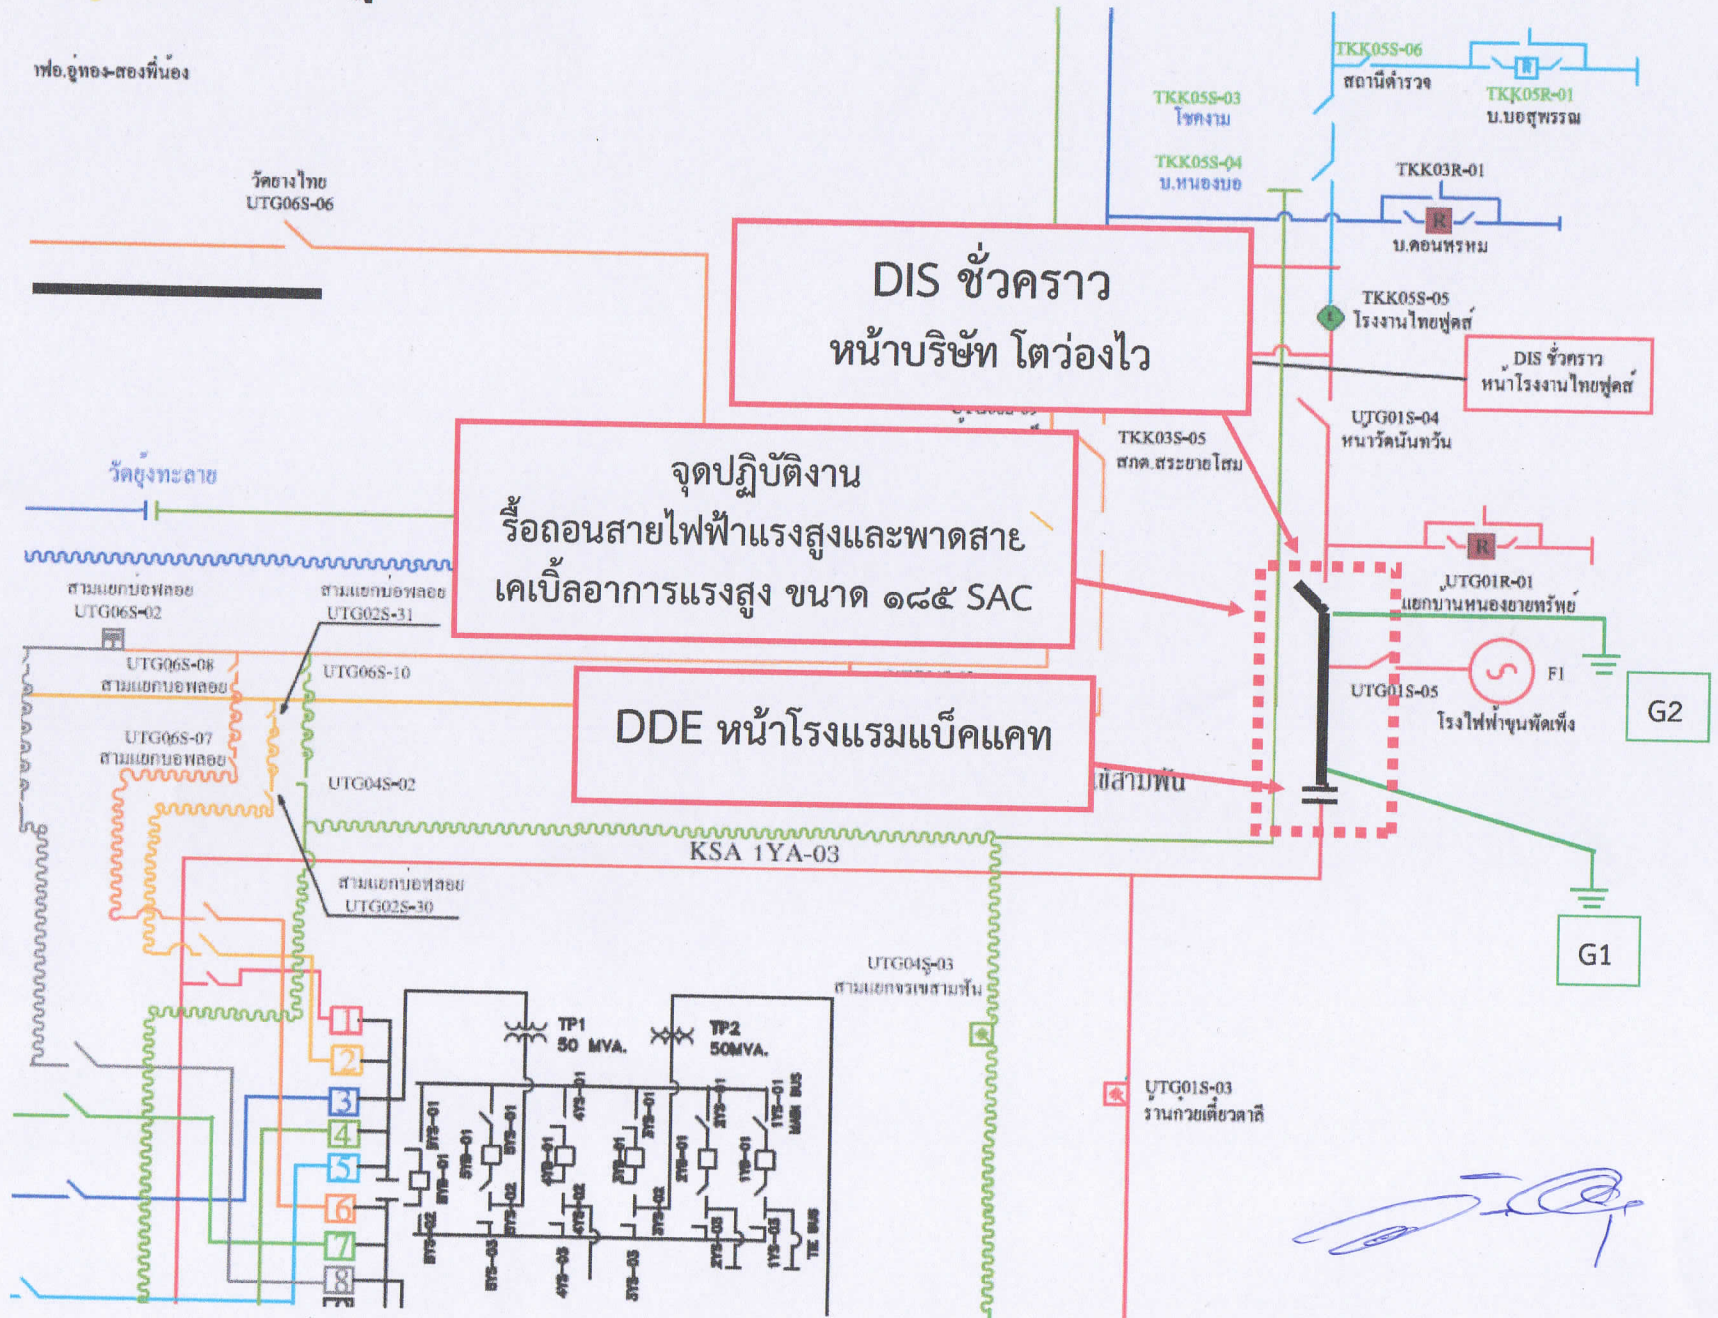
ฟอ.อู่ทอง-สองพี่น้อง

วัดยางไทย
UTG06S-06

TKK05S-06
สถานีตำรวจ

TKK05R-01
บ.บอสุพรรณ

TKK05S-03
โซคงาม

TKK05S-04
บ.หนองบอ

TKK03R-01
บ.ดอนพรหม

DIS ชั่วคราว
หน้าบริษัท โตว่องไว

TKK05S-05
โรงงานไทยฟูดส์

DIS ชั่วคราว
หน้าโรงงานไทยฟูดส์

UTG01S-04
หน้าวัดนันทวัน

TKK03S-05
สถด.สระยายโสม

วัดยุ้งทะลาย

จุดปฏิบัติงาน
รื้อถอนสายไฟฟ้าแรงสูงและพาดสาย
เคเบิ้ลอากาศแรงสูง ขนาด ๑๘๕ SAC

UTG01R-01
แยกบ้านหนองยายทรัพย์

สามแยกบ่อพลอย
UTG06S-02

สามแยกบ่อพลอย
UTG02S-31

UTG06S-08
สามแยกบ่อพลอย

UTG06S-10

UTG01S-05

F1

โรงไฟฟ้าขุนพัดเพ็ง

G2

UTG06S-07
สามแยกบ่อพลอย

DDE หน้าโรงแรมแบ็คแคท

เขสามพัน

UTG04S-02

KSA 1YA-03

สามแยกบ่อพลอย
UTG02S-30

G1

UTG04S-03
สามแยกจรเขสามพัน

TP1
50 MVA.

TP2
50MVA.

UTG01S-03
ร้านก๋วยเตี๋ยวตาลี

1 2 3 4 5 6 7 8

MAIN BUS
TIE BUS